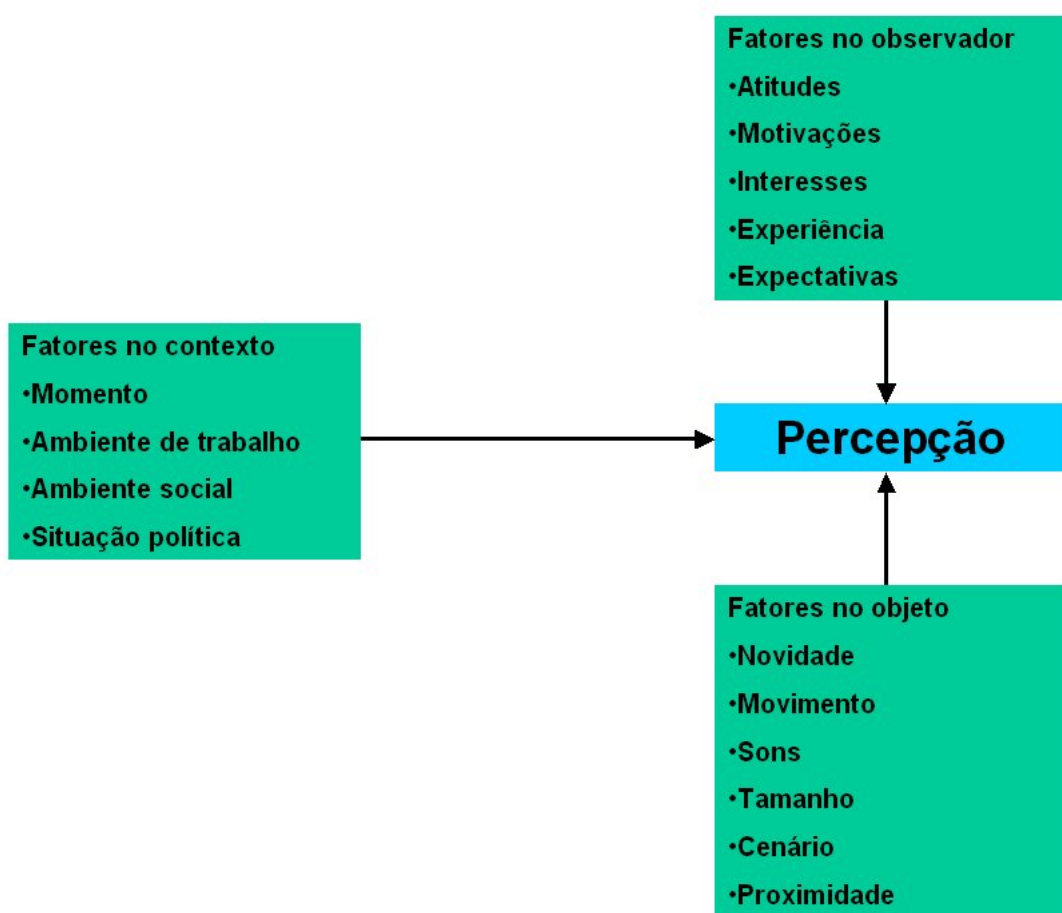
Fatores no observador
•Atitudes
•Motivações
•Interesses
•Experiência
•Expectativas

Fatores no contexto
•Momento
•Ambiente de trabalho
•Ambiente social
•Situação política

Percepção

Fatores no objeto
•Novidade
•Movimento
•Sons
•Tamanho
•Cenário
•Proximidade